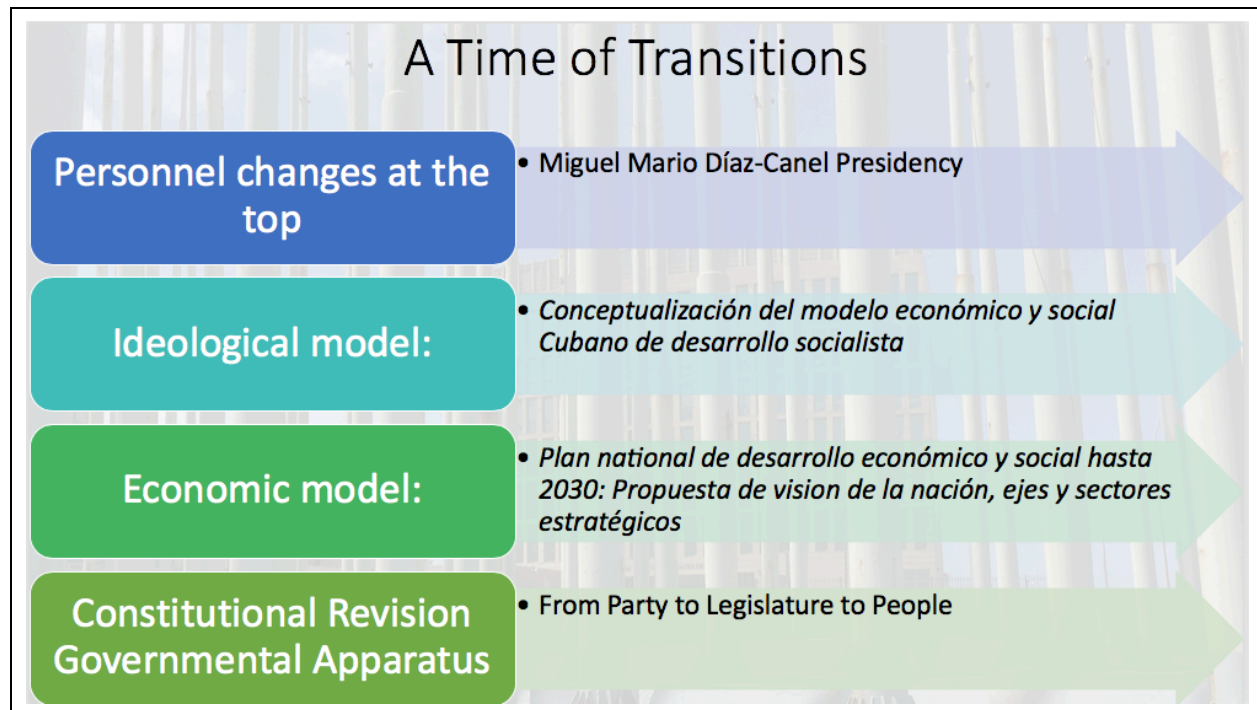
A Time of Transitions

Personnel changes at the top

• Miguel Mario Díaz-Canel Presidency

Ideological model:

• *Conceptualización del modelo económico y social Cubano de desarrollo socialista*

Economic model:

• *Plan national de desarrollo económico y social hasta 2030: Propuesta de vision de la nación, ejes y sectores estratégicos*

Constitutional Revision Governmental Apparatus

• From Party to Legislature to People